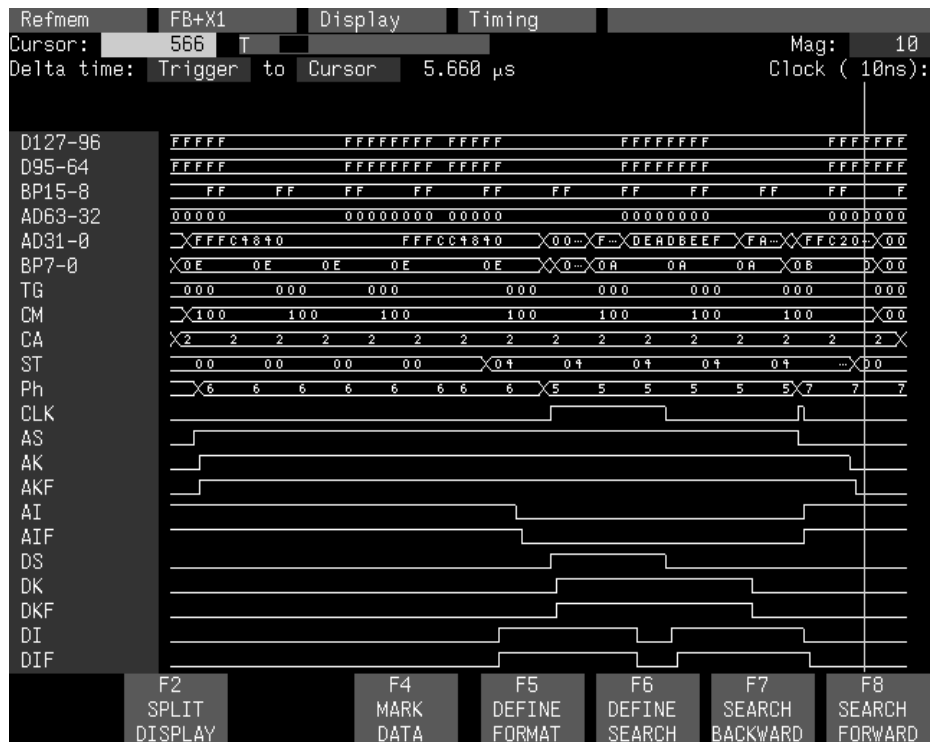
Refmem FB+X1 Display Timing
Cursor: 566 T
Mag: 10
Delta time: Trigger to Cursor 5.660 µs
Clock ( 10ns):

D127-96 FFFFF FFFFFFFF FFFFF FFFFFFFF FFFFFF
D95-64 FFFFF FFFFFFFF FFFFF FFFFFFFF FFFFFF
BP15-8 FF FF FF FF FF FF FF FF FF FF F
AD63-32 00000 00000000 00000 00000000 0000000
AD31-0 FFFC4840 FFFCC4840 00… F… DEADBEEF FA… FFC20… 00
BP7-0 0E 0E 0E 0E 0E 0… 0A 0A 0A 0B 00
TG 000 000 000 000 000 000 000 000
CM 100 100 100 100 100 100 100 00
CA 2 2 2 2 2 2 2 2 2 2 2 2 2 2 2 2
ST 00 00 00 00 04 04 04 04 04 … 00
Ph 6 6 6 6 6 6 6 6 5 5 5 5 5 5 7 7 7
CLK
AS
AK
AKF
AI
AIF
DS
DK
DKF
DI
DIF

F2 SPLIT DISPLAY
F4 MARK DATA
F5 DEFINE FORMAT
F6 DEFINE SEARCH
F7 SEARCH BACKWARD
F8 SEARCH FORWARD